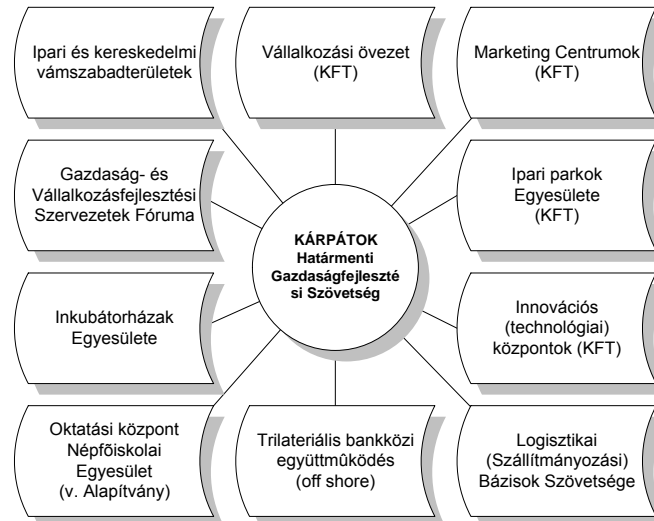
Ipari és kereskedelmi vámszabadterületek

Vállalkozási övezet (KFT)

Marketing Centrumok (KFT)

Gazdaság- és Vállalkozásfejlesztési Szervezetek Fóruma

KÁRPÁTOK Határmenti Gazdaságfejlesztési Szövetség

Ipari parkok Egyesülete (KFT)

Inkubátorházak Egyesülete

Innovációs (technológiai) központok (KFT)

Oktatási központ Népfõiskolai Egyesület (v. Alapítvány)

Trilateriális bankközi együttmûködés (off shore)

Logisztikai (Szállítmányozási) Bázisok Szövetsége